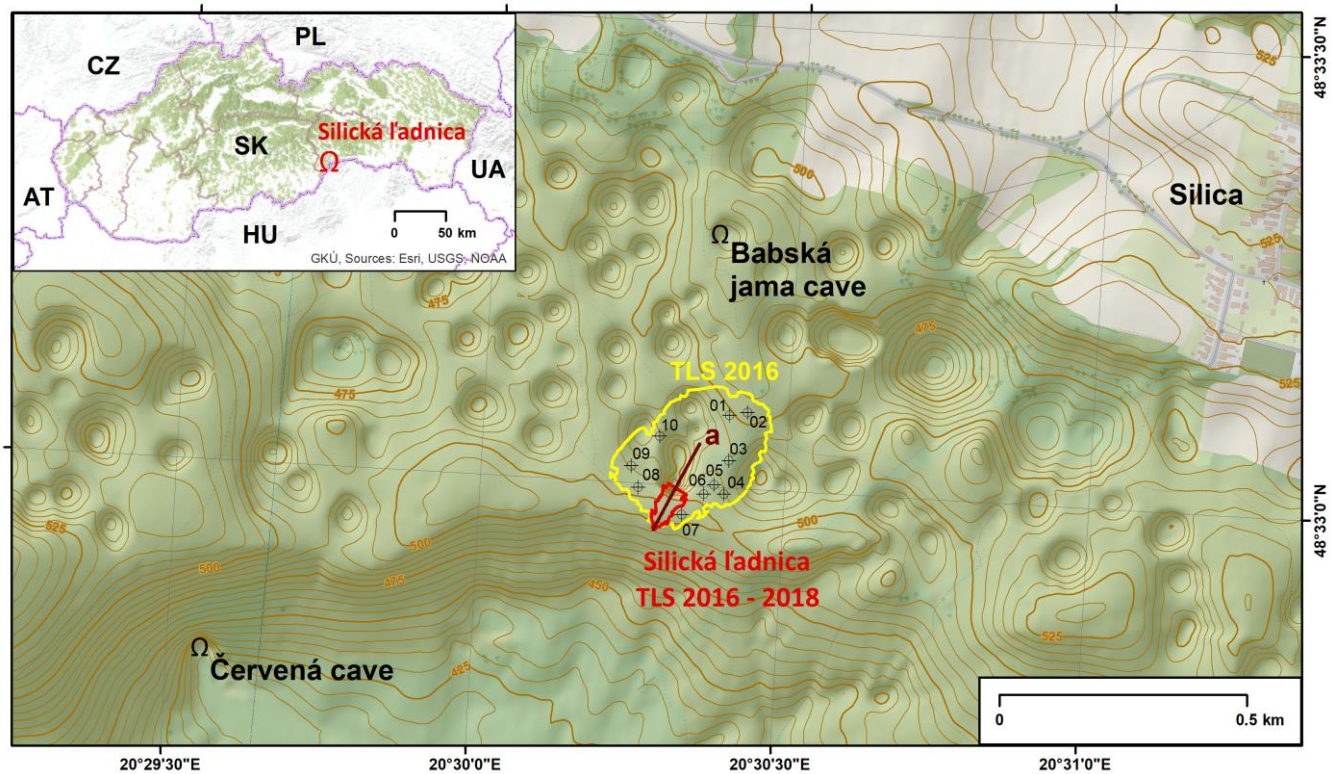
PL
CZ
Silická ľadnica
SK
Ω
UA
AT
0
50 km
HU
GKÚ, Sources: Esri, USGS, NOAA

48°33'30"N
525
500
Silica
Ω Babská jama cave
525
475
475
TLS 2016
525
475
01
02
10
a
03
09
08
05
06
04
07
500
48°33'0"N
525
500
500
Silická ľadnica
475
450
TLS 2016 - 2018
525
Ω
Červená cave
425
0
0.5 km
20°29'30"E
20°30'0"E
20°30'30"E
20°31'0"E